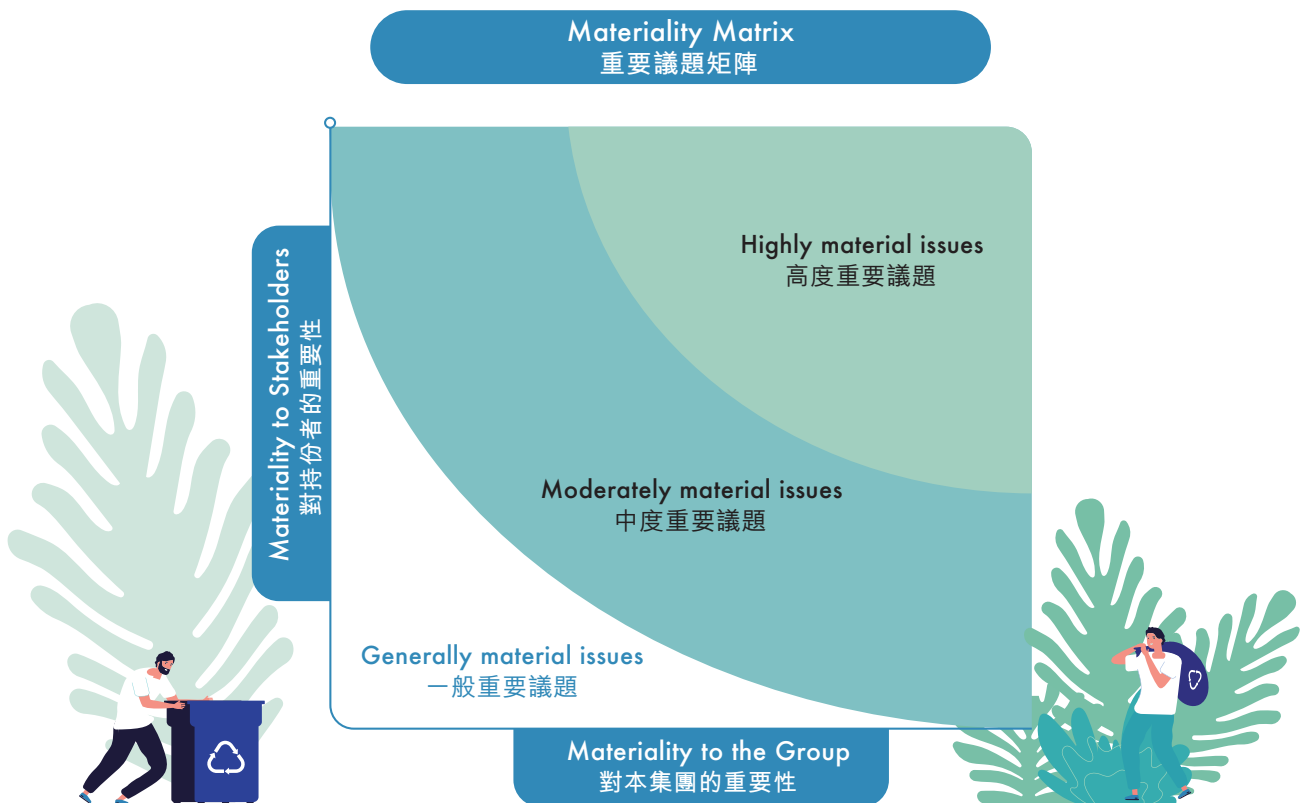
Materiality Matrix
重要議題矩陣

Materiality to Stakeholders
對持份者的重要性

Highly material issues
高度重要議題

Moderately material issues
中度重要議題

Generally material issues
一般重要議題

Materiality to the Group
對本集團的重要性